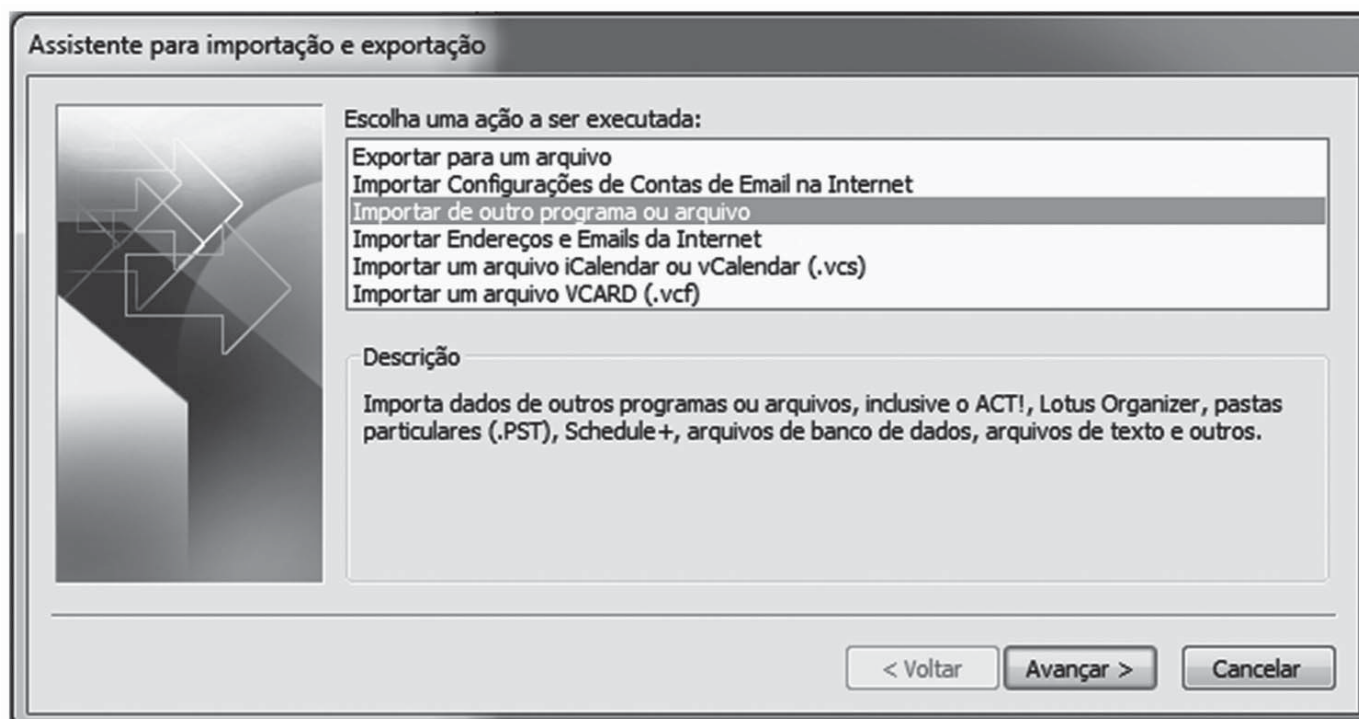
Assistente para importação e exportação

Escolha uma ação a ser executada:

Exportar para um arquivo
Importar Configurações de Contas de Email na Internet
Importar de outro programa ou arquivo
Importar Endereços e Emails da Internet
Importar um arquivo iCalendar ou vCalendar (.vcs)
Importar um arquivo VCARD (.vcf)

Descrição

Importa dados de outros programas ou arquivos, inclusive o ACT!, Lotus Organizer, pastas particulares (.PST), Schedule+, arquivos de banco de dados, arquivos de texto e outros.

< Voltar | Avançar > | Cancelar